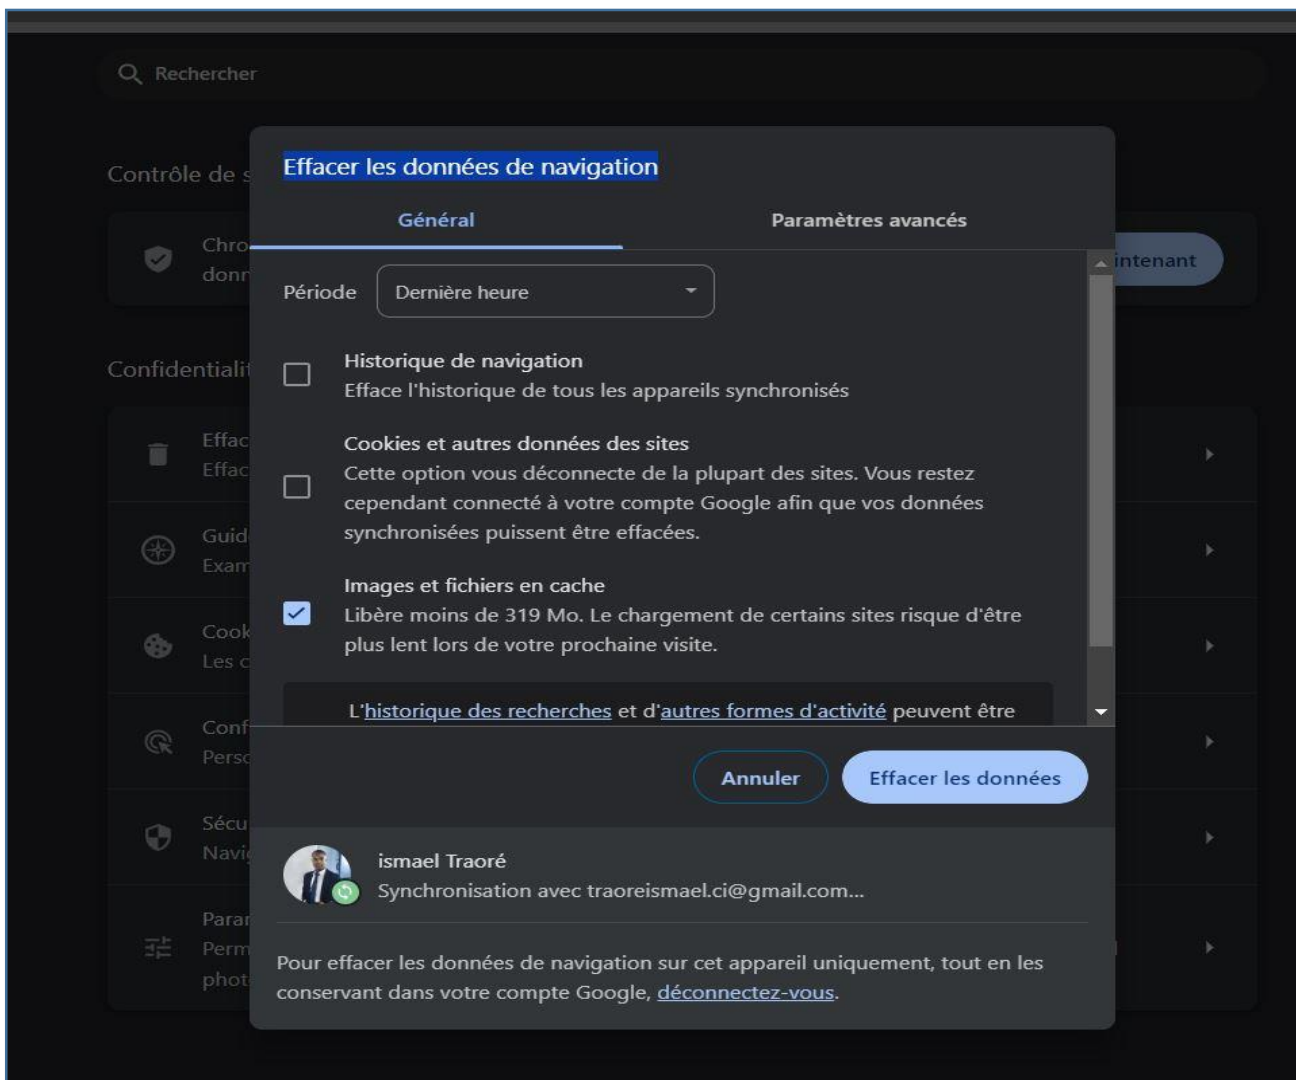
Rechercher

Contrôle de s

Chro
donn

intenant

Confidentialit

Effac
Effac

Guid
Exam

Cook
Les c

Conf
Perso

Sécu
Navi

Parar
Perm
phot

Effacer les données de navigation

Général

Paramètres avancés

Période Dernière heure

Historique de navigation
Efface l'historique de tous les appareils synchronisés

Cookies et autres données des sites
Cette option vous déconnecte de la plupart des sites. Vous restez cependant connecté à votre compte Google afin que vos données synchronisées puissent être effacées.

Images et fichiers en cache
Libère moins de 319 Mo. Le chargement de certains sites risque d'être plus lent lors de votre prochaine visite.

L'historique des recherches et d'autres formes d'activité peuvent être

Annuler

Effacer les données

ismael Traoré
Synchronisation avec traoreismael.ci@gmail.com...

Pour effacer les données de navigation sur cet appareil uniquement, tout en les conservant dans votre compte Google, déconnectez-vous.